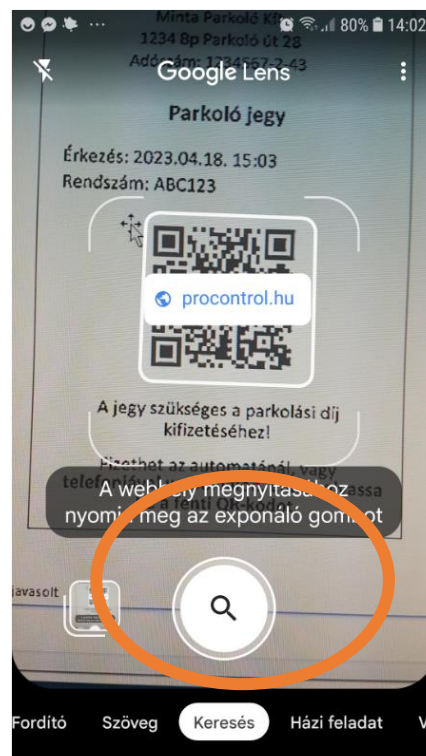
80% 14:02

Minta Parkoló Kft.
1234 Bp Parkoló út 28
Adószám: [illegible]

Google Lens

Parkoló jegy

Érkezés: 2023.04.18. 15:03
Rendszám: ABC123

procontrol.hu

A jegy szükséges a parkolási díj kifizetéséhez!

Fizethet az automatánál, vagy telefon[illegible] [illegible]assa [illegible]

A webhely megnyitásához nyomja meg az exponáló gombot

Javasolt

Fordító Szöveg Keresés Házi feladat V